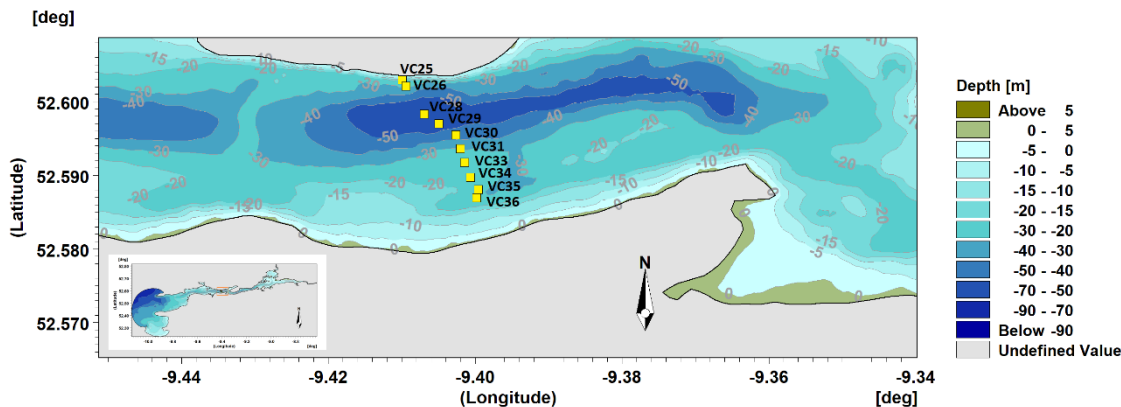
[deg]

52.600
52.590
52.580
52.570

(Latitude)

-9.44 -9.42 -9.40 -9.38 -9.36 -9.34

(Longitude)

[deg]

VC25
VC26
VC28
VC29
VC30
VC31
VC33
VC34
VC35
VC36

N

-10 -15 -20 -20 -30 -40 -50 -50 -40 -30 -20 -10 -15 -20 -30 -40 -50 -40 -30 -20 -15 -20 -20 -10 -15 -10 -20 -5 -20 -15 -5 0 0 0 0 -10 -5 -20 -15 -10

Depth [m]

| | |
|---|---|
| | Above 5 |
| | 0 - 5 |
| | -5 - 0 |
| | -10 - -5 |
| | -15 - -10 |
| | -20 - -15 |
| | -30 - -20 |
| | -40 - -30 |
| | -50 - -40 |
| | -70 - -50 |
| | -90 - -70 |
| | Below -90 |
| | Undefined Value |

[deg]
(Latitude)
(Longitude)
[deg]
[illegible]